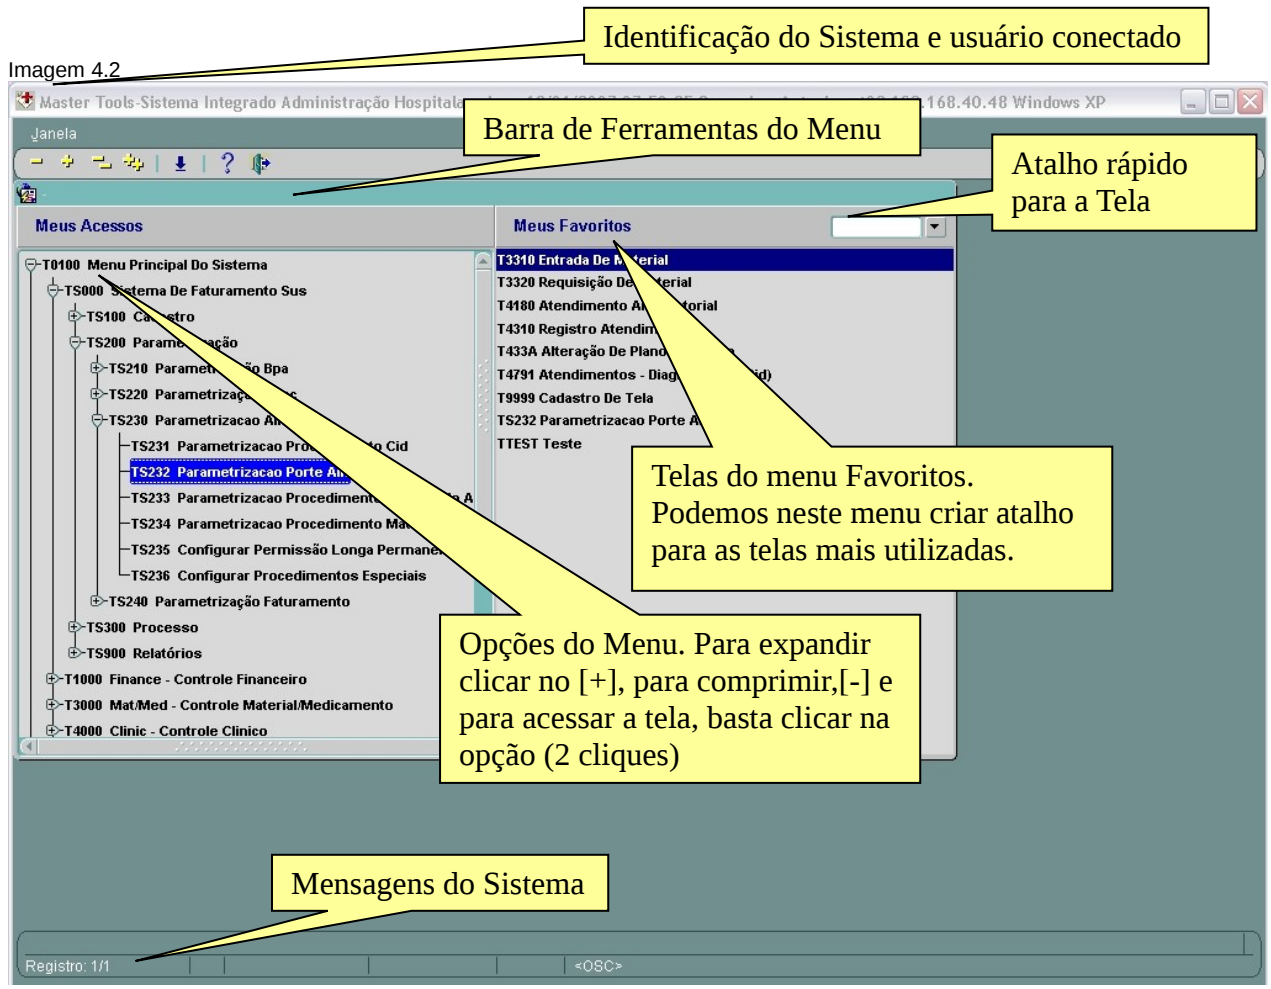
Identificação do Sistema e usuário conectado

Imagem 4.2

Master Tools-Sistema Integrado Administração Hospitala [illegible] .168.40.48 Windows XP

Janela

Barra de Ferramentas do Menu

Atalho rápido para a Tela

Meus Acessos

Meus Favoritos

T0100 Menu Principal Do Sistema
TS000 Sistema De Faturamento Sus
TS100 Ca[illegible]stro
TS200 Parame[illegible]ação
TS210 Paramet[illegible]ão Bpa
TS220 Parametrizaç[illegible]
TS230 Parametrizacao A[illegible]
TS231 Parametrizacao Pro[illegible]o Cid
TS232 Parametrizacao Porte A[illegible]
TS233 Parametrizacao Procedimen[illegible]a A
TS234 Parametrizacao Procedimento Ma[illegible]
TS235 Configurar Permissão Longa Perman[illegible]
TS236 Configurar Procedimentos Especiais
TS240 Parametrização Faturamento
TS300 Processo
TS900 Relatórios
T1000 Finance - Controle Financeiro
T3000 Mat/Med - Controle Material/Medicamento
T4000 Clinic - Controle Clinico

T3310 Entrada De M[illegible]terial
T3320 Requisição De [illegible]terial
T4180 Atendimento A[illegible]torial
T4310 Registro Atendim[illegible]
T433A Alteração De Plano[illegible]
T4791 Atendimentos - Diag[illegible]d)
T9999 Cadastro De Tela
TS232 Parametrizacao Porte A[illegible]
TTEST Teste

Telas do menu Favoritos. Podemos neste menu criar atalho para as telas mais utilizadas.

Opções do Menu. Para expandir clicar no [+], para comprimir,[-] e para acessar a tela, basta clicar na opção (2 cliques)

Mensagens do Sistema

Registro: 1/1

<OSC>